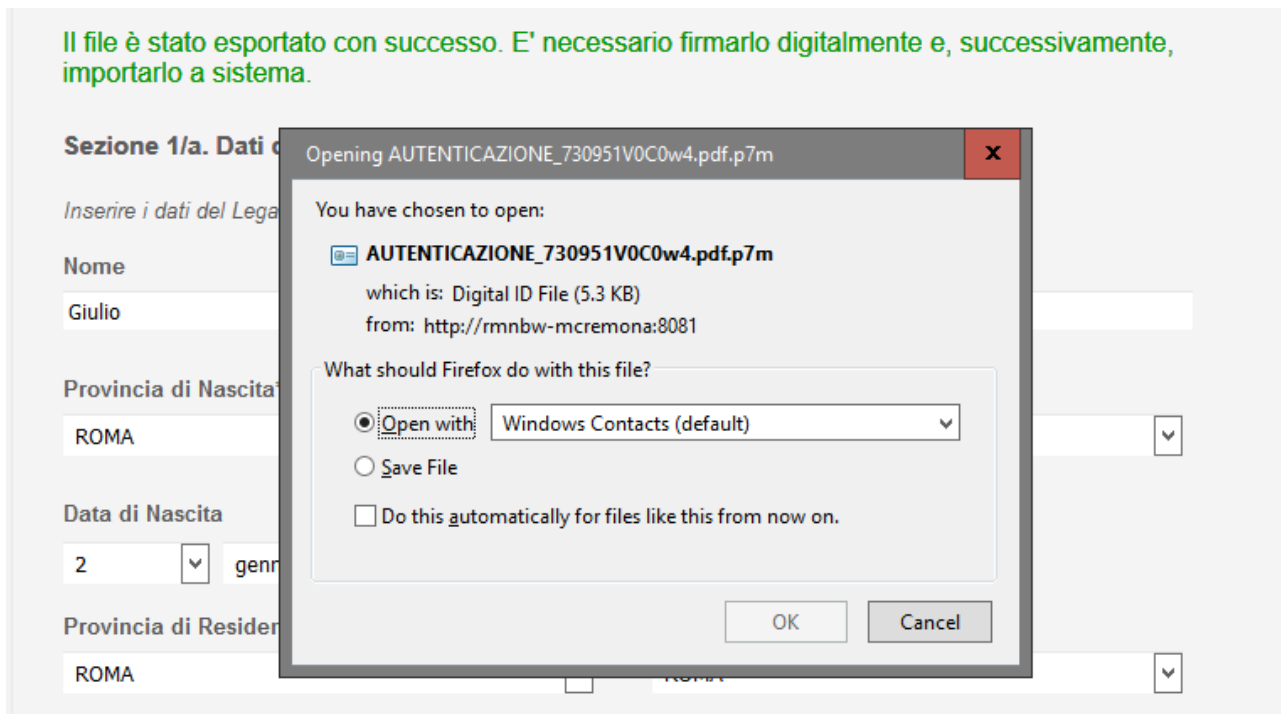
Il file è stato esportato con successo. E' necessario firmarlo digitalmente e, successivamente, importarlo a sistema.

Sezione 1/a. Dati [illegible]

Inserire i dati del Lega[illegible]

Nome

Giulio

Provincia di Nascita

ROMA

Data di Nascita

2

genn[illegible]

Provincia di Residen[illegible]

ROMA

Opening AUTENTICAZIONE_730951V0C0w4.pdf.p7m

x

You have chosen to open:

AUTENTICAZIONE_730951V0C0w4.pdf.p7m

which is: Digital ID File (5.3 KB)

from: http://rmnbw-mcremona:8081

What should Firefox do with this file?

Open with

Windows Contacts (default)

Save File

Do this automatically for files like this from now on.

OK

Cancel